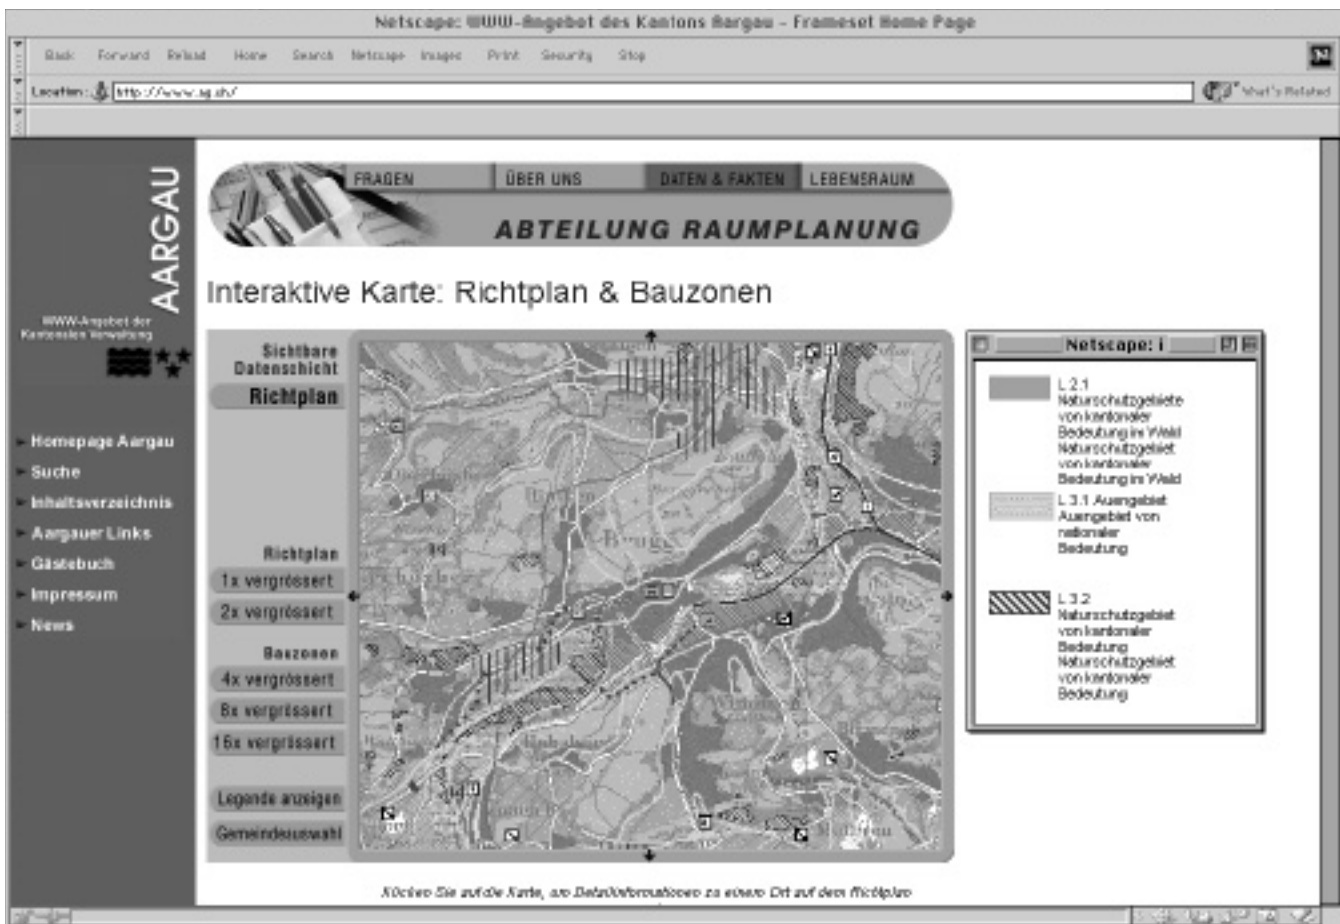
Netscape: WWW-Angebot des Kantons Aargau - Frameset Home Page

Back Forward Reload Home Search Netscape Images Print Security Stop

Location: http://www.ag.ch/

What's Related

AARGAU

WWW-Angebot der Kantonalen Verwaltung

Homepage Aargau
Suche
Inhaltsverzeichnis
Aargauer Links
Gästebuch
Impressum
News

FRAGEN ÜBER UNS DATEN & FAKTEN LEBENSRAUM

ABTEILUNG RAUMPLANUNG

Interaktive Karte: Richtplan & Bauzonen

Sichtbare Datenschicht
Richtplan

Richtplan
1x vergrössert
2x vergrössert

Bauzonen
4x vergrössert
8x vergrössert
16x vergrössert

Legende anzeigen
Gemeindeauswahl

Brugg

Netscape: i

L 2.1 Naturschutzgebiete von kantonaler Bedeutung im Wald Naturschutzgebiet von kantonaler Bedeutung im Wald

L 3.1 Auengebiet Auengebiet von nationaler Bedeutung

L 3.2 Naturschutzgebiet von kantonaler Bedeutung Naturschutzgebiet von kantonaler Bedeutung

Klicken Sie auf die Karte, um Detailinformationen zu einem Ort auf dem Richtplan